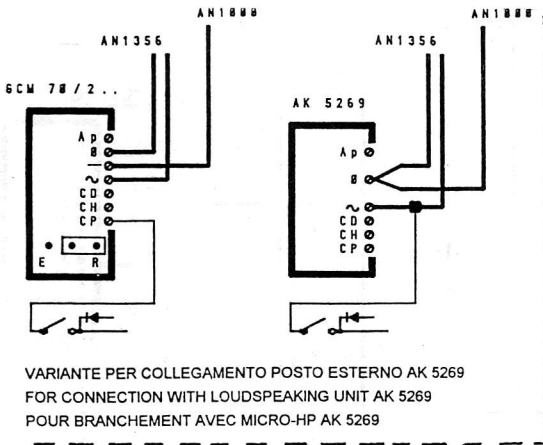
AN1000
AN1356
6CM 70/2..
Ap
0
—
~
CD
CH
CP
E
R

AN1000
AN1356
AK 5269
Ap
0
~
CD
CH
CP

VARIANTE PER COLLEGAMENTO POSTO ESTERNO AK 5269
FOR CONNECTION WITH LOUDSPEAKING UNIT AK 5269
POUR BRANCHEMENT AVEC MICRO-HP AK 5269